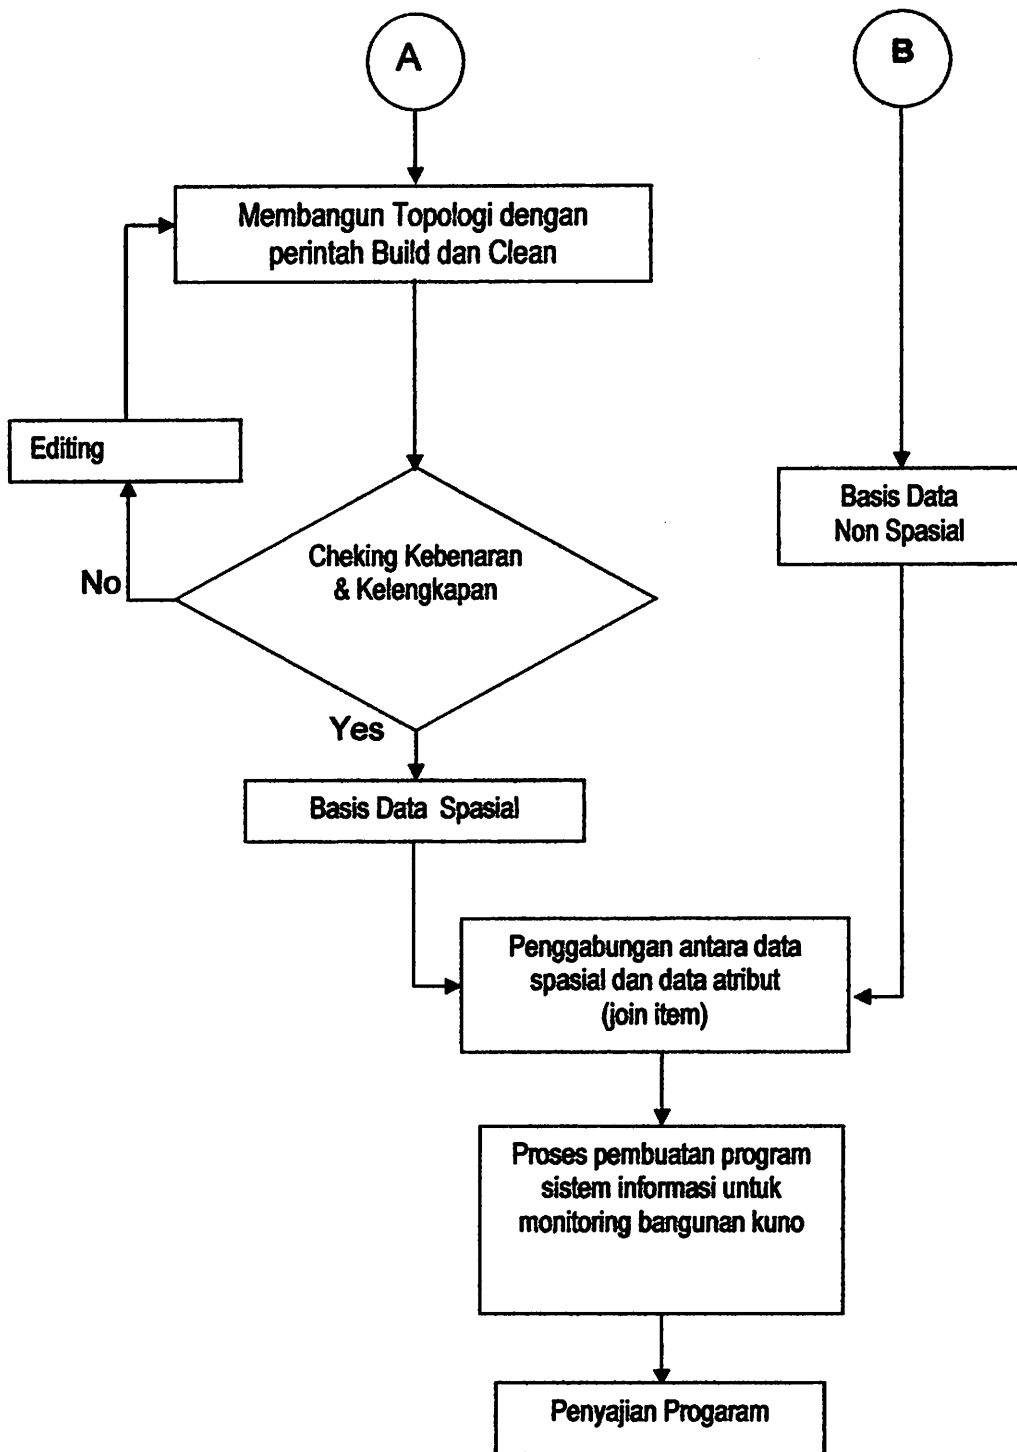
A

B

Membangun Topologi dengan perintah Build dan Clean

Editing

Cheking Kebenaran & Kelengkapan

No

Yes

Basis Data Non Spasial

Basis Data Spasial

Penggabungan antara data spasial dan data atribut (join item)

Proses pembuatan program sistem informasi untuk monitoring bangunan kuno

Penyajian Progaram